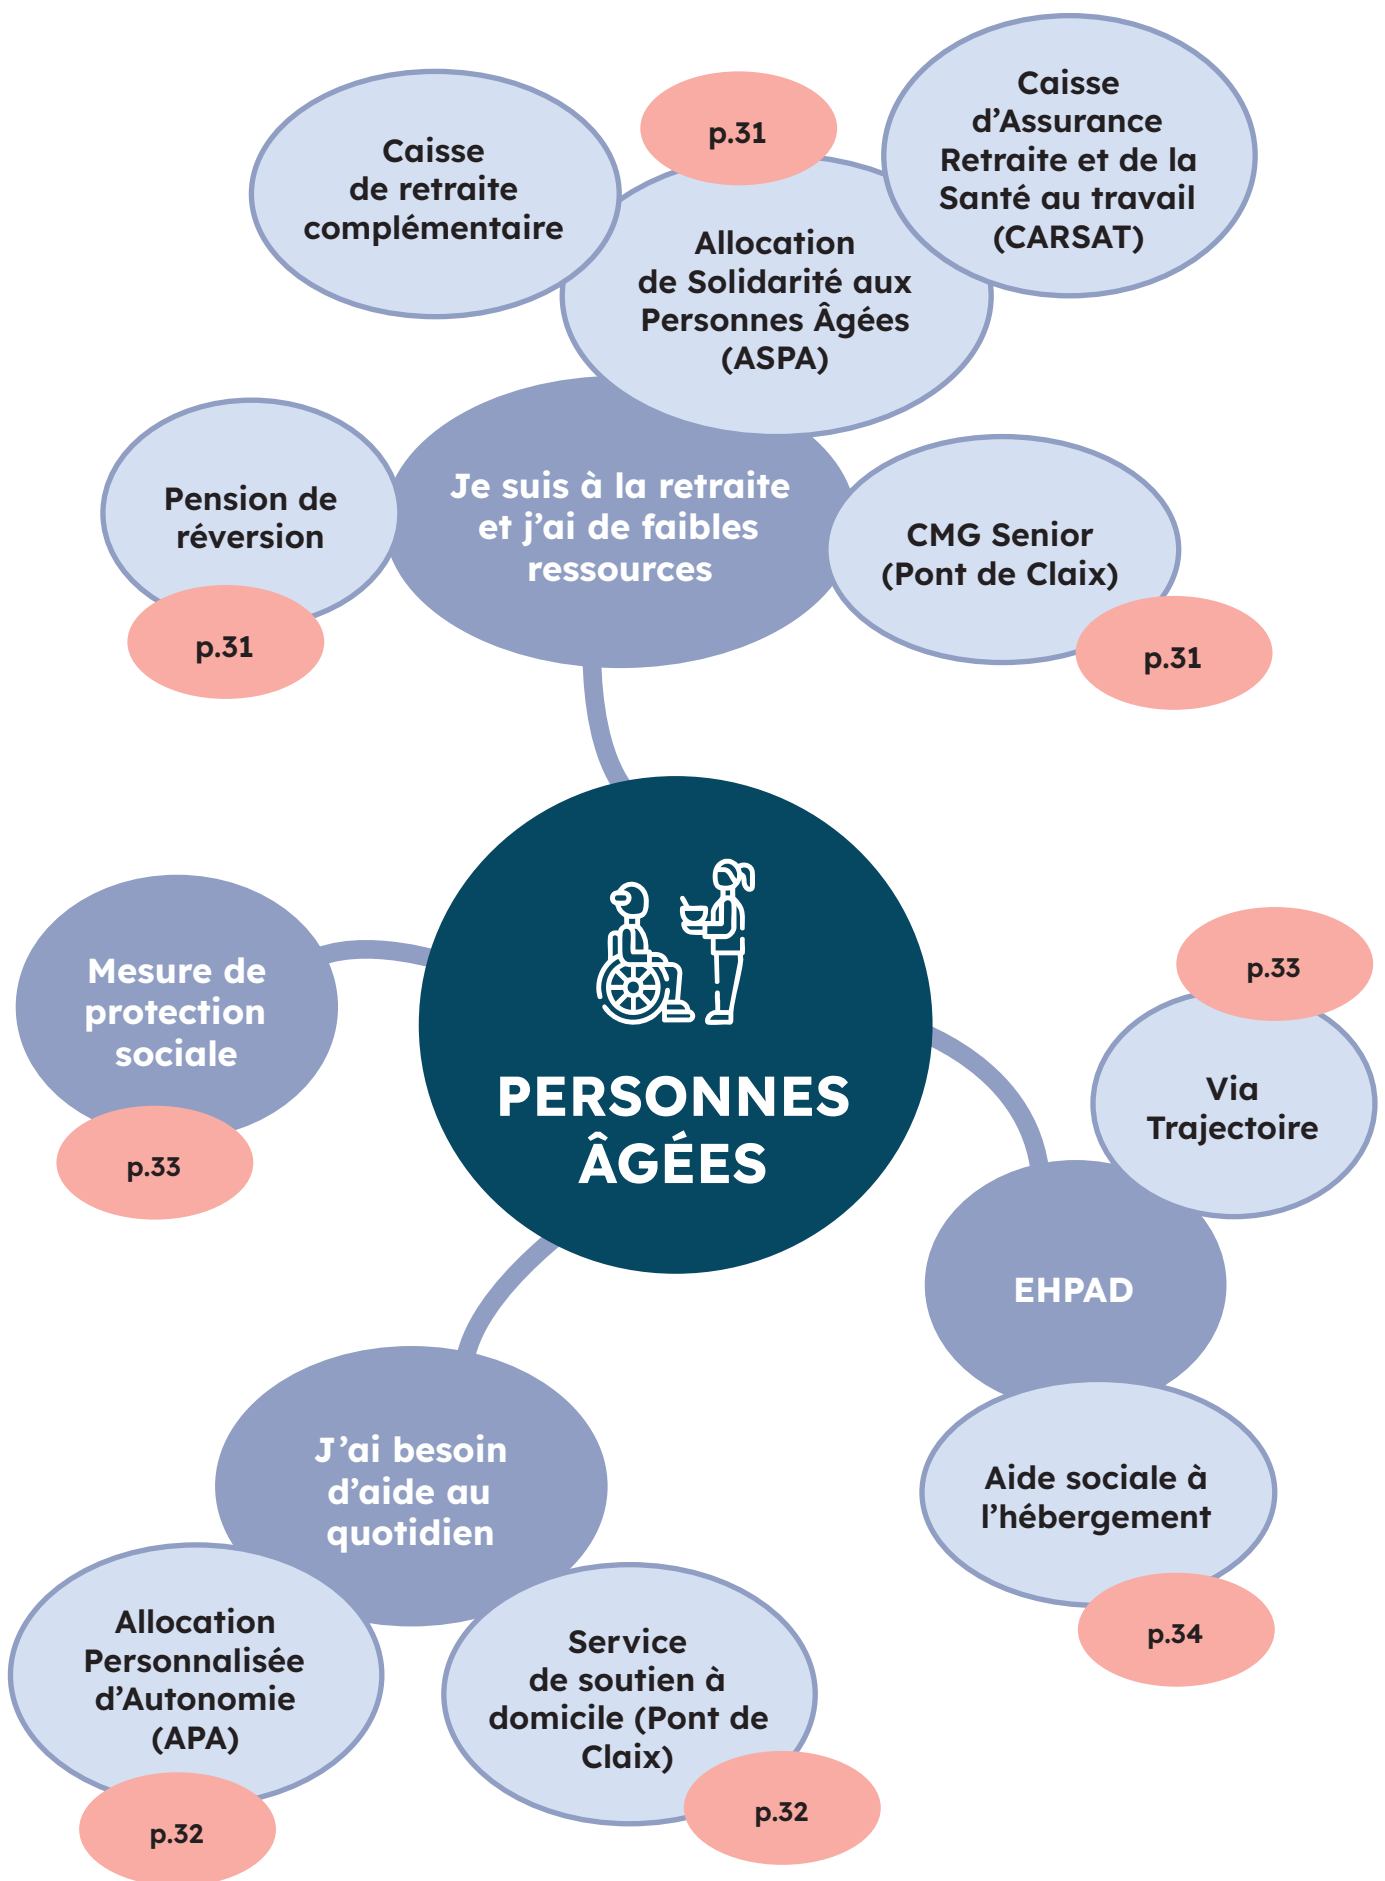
Caisse de retraite complémentaire

p.31

Caisse d'Assurance Retraite et de la Santé au travail (CARSAT)

Allocation de Solidarité aux Personnes Âgées (ASPA)

Pension de réversion

p.31

Je suis à la retraite et j'ai de faibles ressources

CMG Senior (Pont de Claix)

p.31

PERSONNES ÂGÉES

Mesure de protection sociale

p.33

p.33

Via Trajectoire

EHPAD

Aide sociale à l'hébergement

p.34

J'ai besoin d'aide au quotidien

Allocation Personnalisée d'Autonomie (APA)

p.32

Service de soutien à domicile (Pont de Claix)

p.32